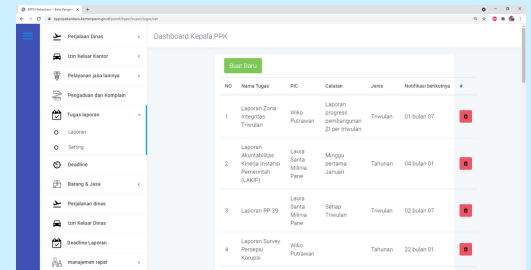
BPPU Pelaralura – Kota Pengeri ×   +

Perjalanan Dinas
Izin Keluar Kantor
Pelayanan jasa lainnya
Pengaduan dan Komplain
Tugas laporan
Laporan
Setting
Deadline
Barang & Jasa
Perjalanan dinas
Izin Keluar Dinas
Deadline Laporan
manajemen rapat

Dashboard Kepala,PPK

Buat Baru

| NO | Nama Tugas | PIC | Catatan | Jenis | Notifikasi berikutnya | # |
|---|---|---|---|---|---|---|
| 1 | Laporan Zona Integritas Triwulan | Wiko Putrawan | Laporan progress pembangunan ZI per triwulan | Triwulan | 01 bulan 07 | |
| 2 | Laporan Akuntabilitas Kinerja Instansi Pemerintah (LAKIP) | Laura Santa Milinia Pane | Minggu pertama Januari | Tahunan | 04 bulan 01 | |
| 3 | Laporan PP 39 | Laura Santa Milinia Pane | Setiap Triwulan | Triwulan | 02 bulan 07 | |
| 4 | Laporan Survey Persepsi Korupsi | Wiko Putrawan | | Tahunan | 22 bulan 01 | |